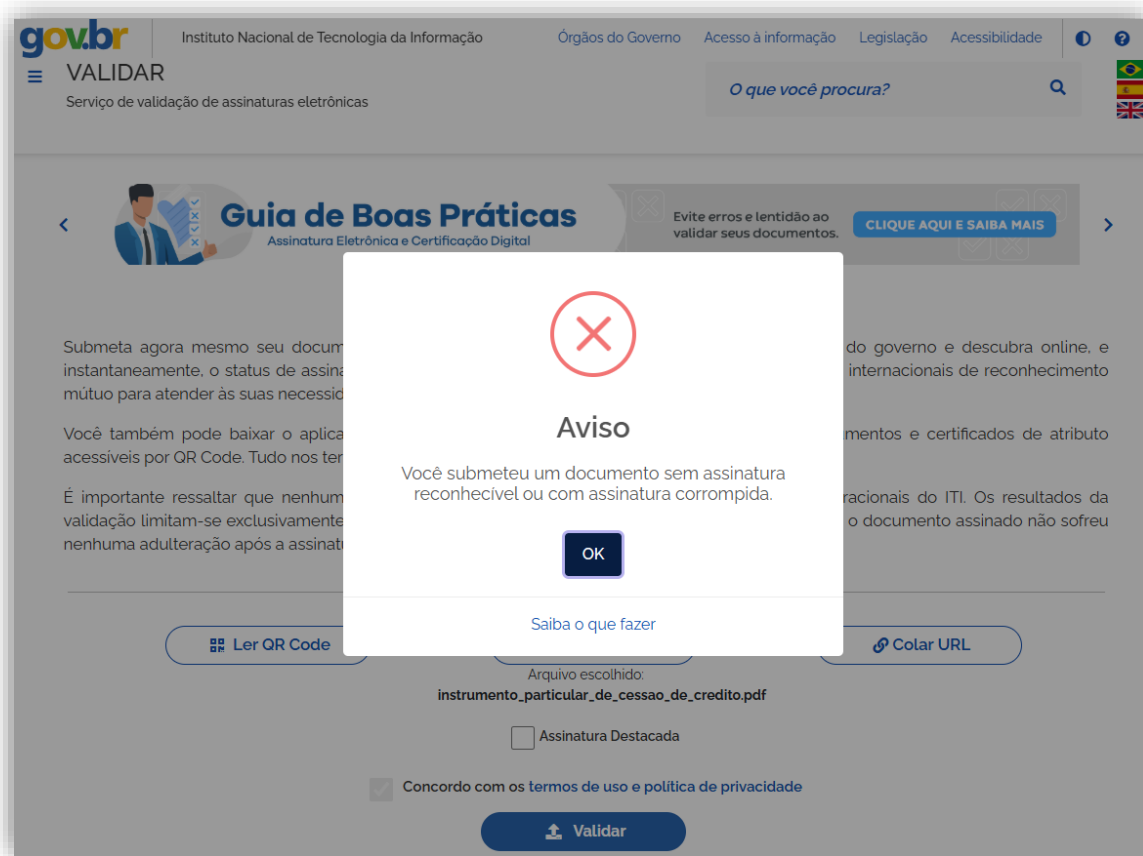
gov.br Instituto Nacional de Tecnologia da Informação Órgãos do Governo Acesso à informação Legislação Acessibilidade

VALIDAR
Serviço de validação de assinaturas eletrônicas

O que você procura?

Guia de Boas Práticas
Assinatura Eletrônica e Certificação Digital
Evite erros e lentidão ao validar seus documentos.
CLIQUE AQUI E SAIBA MAIS

Submeta agora mesmo seu docum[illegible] do governo e descubra online, e instantaneamente, o status de assina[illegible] internacionais de reconhecimento mútuo para atender às suas necessid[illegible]

Você também pode baixar o aplica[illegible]mentos e certificados de atributo acessíveis por QR Code. Tudo nos ter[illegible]

É importante ressaltar que nenhum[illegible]racionais do ITI. Os resultados da validação limitam-se exclusivamente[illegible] o documento assinado não sofreu nenhuma adulteração após a assinat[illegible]

Aviso
Você submeteu um documento sem assinatura reconhecível ou com assinatura corrompida.
OK
Saiba o que fazer

Ler QR Code
Colar URL
Arquivo escolhido:
instrumento_particular_de_cessao_de_credito.pdf
Assinatura Destacada
Concordo com os termos de uso e política de privacidade
Validar